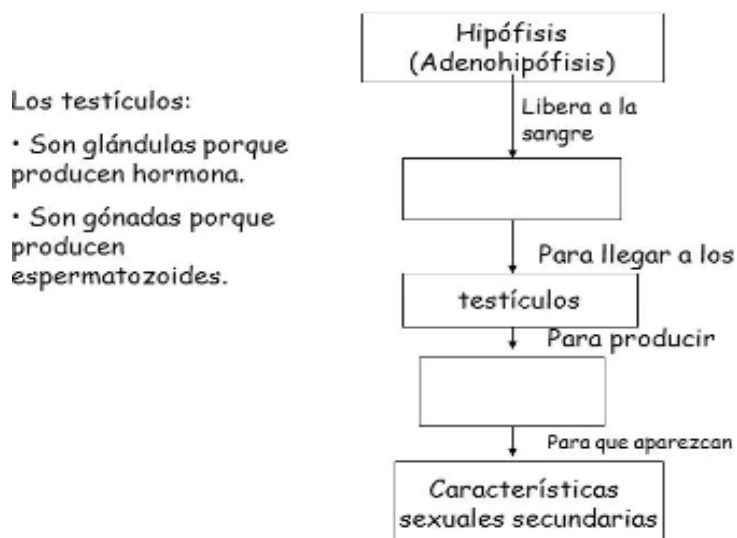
Los testículos:

• Son glándulas porque producen hormona.

• Son gónadas porque producen espermatozoides.

Hipófisis (Adenohipófisis)

Libera a la sangre

Para llegar a los

testículos

Para producir

Para que aparezcan

Características sexuales secundarias